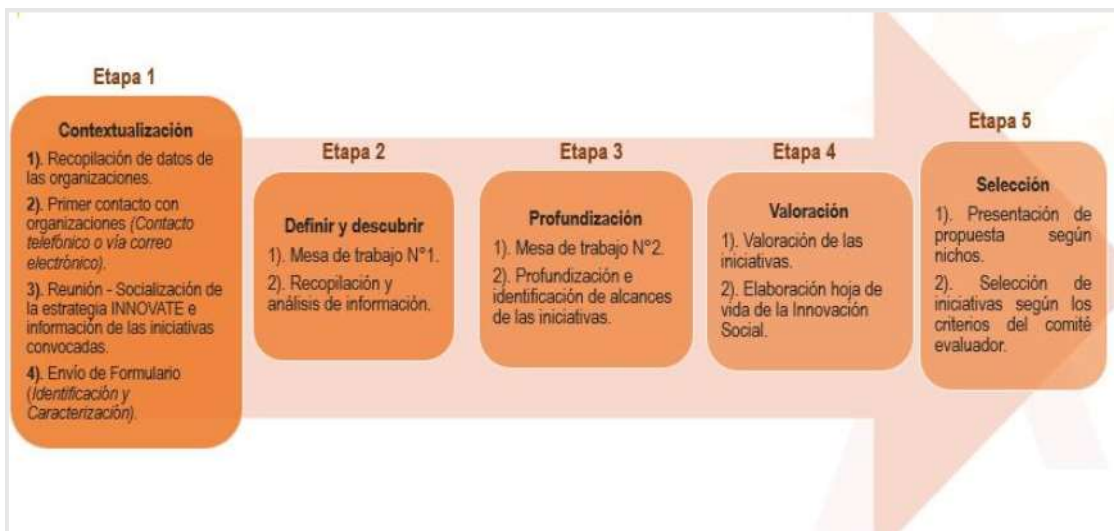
Etapa 1

Contextualización

1). Recopilación de datos de las organizaciones.

2). Primer contacto con organizaciones (Contacto telefónico o vía correo electrónico).

3). Reunión - Socialización de la estrategia INNOVATE e información de las iniciativas convocadas.

4). Envío de Formulario (Identificación y Caracterización).

Etapa 2

Definir y descubrir

1). Mesa de trabajo N°1.

2). Recopilación y análisis de información.

Etapa 3

Profundización

1). Mesa de trabajo N°2.

2). Profundización e identificación de alcances de las iniciativas.

Etapa 4

Valoración

1). Valoración de las iniciativas.

2). Elaboración hoja de vida de la Innovación Social.

Etapa 5

Selección

1). Presentación de propuesta según nichos.

2). Selección de iniciativas según los criterios del comité evaluador.